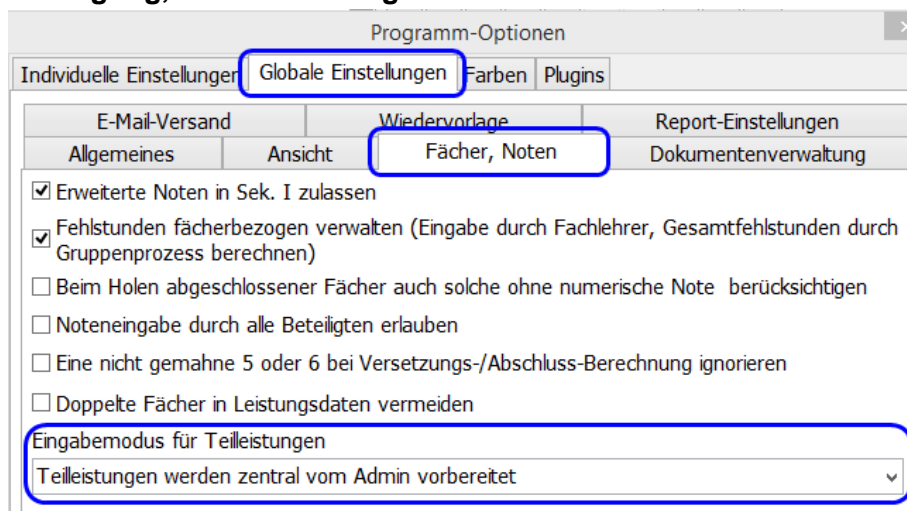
Programm-Optionen

Individuelle Einstellungen | Globale Einstellungen | Farben | Plugins

E-Mail-Versand | Wiedervorlage | Report-Einstellungen

Allgemeines | Ansicht | Fächer, Noten | Dokumentenverwaltung

☑ Erweiterte Noten in Sek. I zulassen

☑ Fehlstunden fächerbezogen verwalten (Eingabe durch Fachlehrer, Gesamtfehlstunden durch Gruppenprozess berechnen)

☐ Beim Holen abgeschlossener Fächer auch solche ohne numerische Note berücksichtigen

☐ Noteneingabe durch alle Beteiligten erlauben

☐ Eine nicht gemahne 5 oder 6 bei Versetzungs-/Abschluss-Berechnung ignorieren

☐ Doppelte Fächer in Leistungsdaten vermeiden

Eingabemodus für Teilleistungen

Teilleistungen werden zentral vom Admin vorbereitet